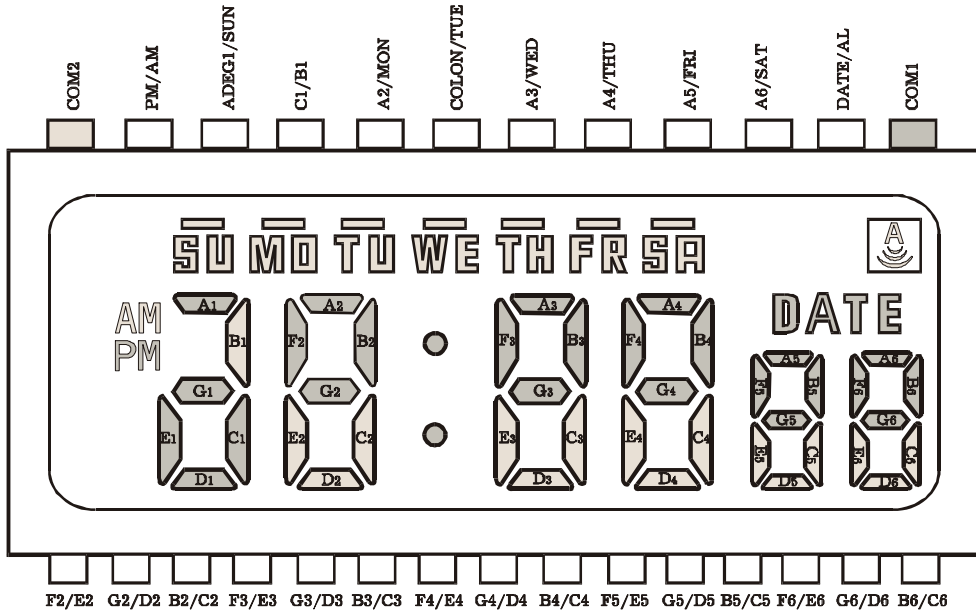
COM2 PM/AM ADEG1/SUN C1/B1 A2/MON COLON/TUE A3/WED A4/THU A5/FRI A6/SAT DATE/AL COM1

SU MO TU WE TH FR SA

A

AM
PM

A1 B1 G1 E1 C1 D1
A2 F2 B2 G2 E2 C2 D2
A3 F3 B3 G3 E3 C3 D3
A4 F4 B4 G4 E4 C4 D4

DATE

A5 F5 B5 G5 E5 C5 D5
A6 F6 B6 G6 E6 C6 D6

F2/E2 G2/D2 B2/C2 F3/E3 G3/D3 B3/C3 F4/E4 G4/D4 B4/C4 F5/E5 G5/D5 B5/C5 F6/E6 G6/D6 B6/C6